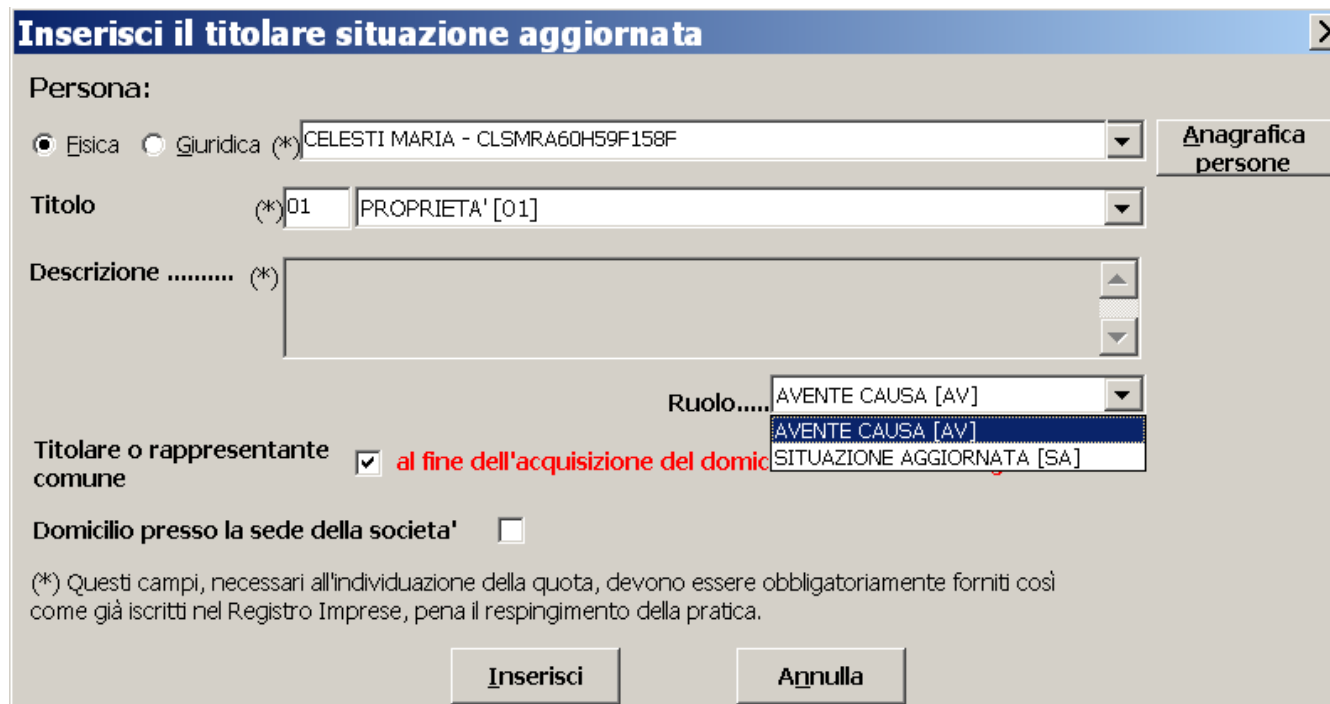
Inserisci il titolare situazione aggiornata

Persona:

Fisica Giuridica (*) CELESTI MARIA - CLSMRA60H59F158F

Anagrafica persone

Titolo (*) 01 PROPRIETA' [01]

Descrizione .......... (*)

Ruolo..... AVENTE CAUSA [AV]

AVENTE CAUSA [AV]
SITUAZIONE AGGIORNATA [SA]

Titolare o rappresentante comune al fine dell'acquisizione del domic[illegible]

Domicilio presso la sede della societa'

(*) Questi campi, necessari all'individuazione della quota, devono essere obbligatoriamente forniti così come già iscritti nel Registro Imprese, pena il respingimento della pratica.

Inserisci Annulla